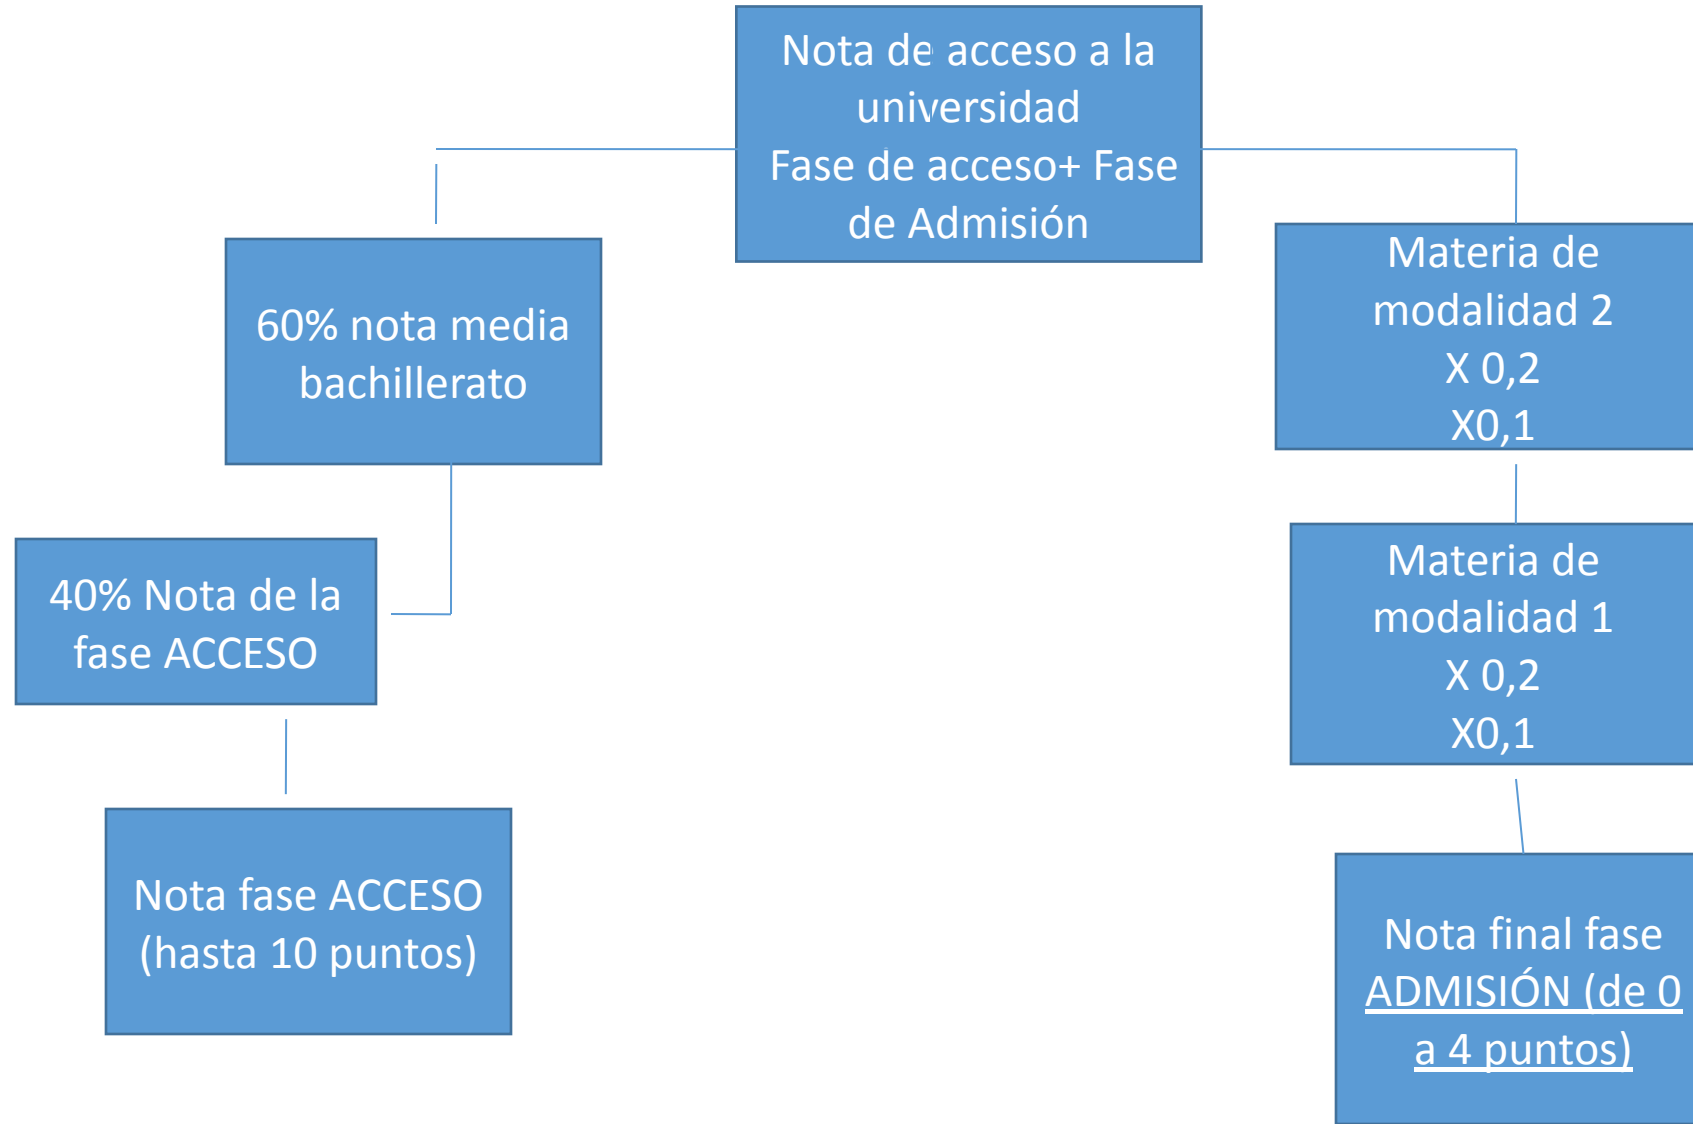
Nota de acceso a la universidad
Fase de acceso+ Fase de Admisión

60% nota media bachillerato

40% Nota de la fase ACCESO

Nota fase ACCESO (hasta 10 puntos)

Materia de modalidad 2
X 0,2
X0,1

Materia de modalidad 1
X 0,2
X0,1

Nota final fase ADMISIÓN (de 0 a 4 puntos)